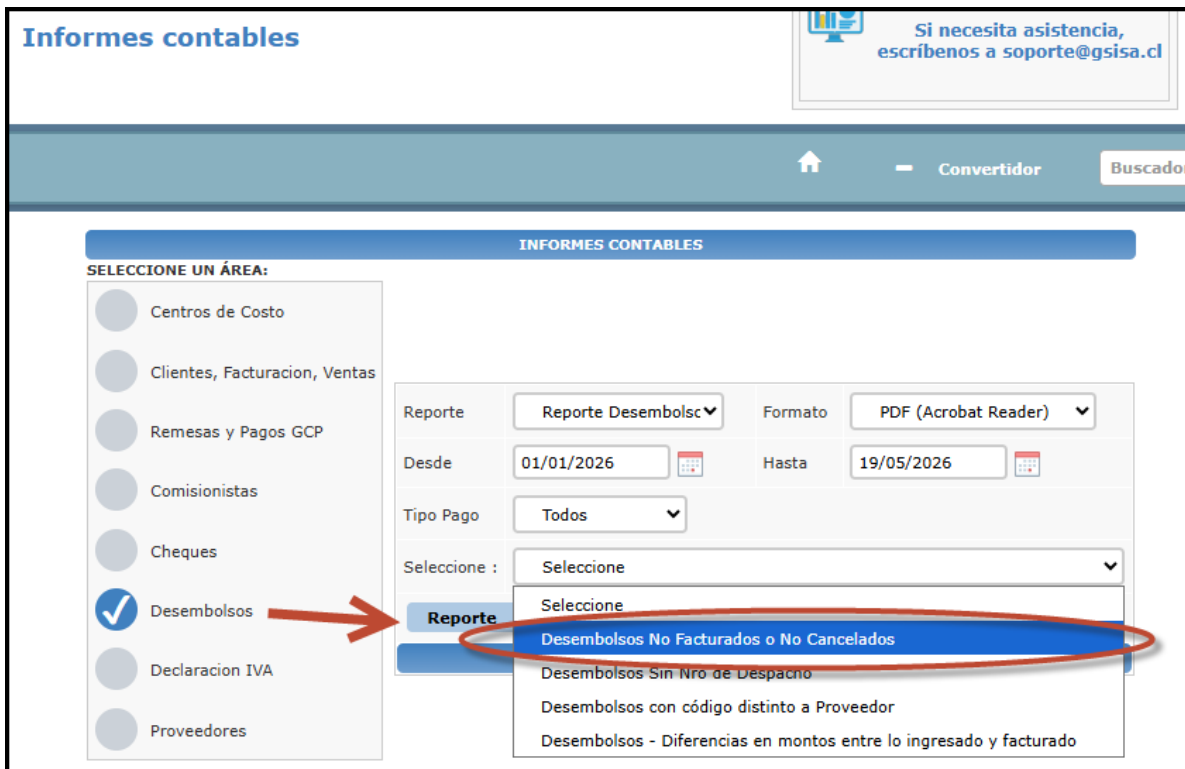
Informes contables

Si necesita asistencia, escríbenos a soporte@gsisa.cl

Convertidor

Buscador

INFORMES CONTABLES

SELECCIONE UN ÁREA:

Centros de Costo

Clientes, Facturacion, Ventas

Remesas y Pagos GCP

Comisionistas

Cheques

Desembolsos

Declaracion IVA

Proveedores

Reporte | Reporte Desembolsc | Formato | PDF (Acrobat Reader)

Desde | 01/01/2026 | Hasta | 19/05/2026

Tipo Pago | Todos

Seleccione : | Seleccione

Reporte

Seleccione

Desembolsos No Facturados o No Cancelados

Desembolsos Sin Nro de Despacho

Desembolsos con código distinto a Proveedor

Desembolsos - Diferencias en montos entre lo ingresado y facturado